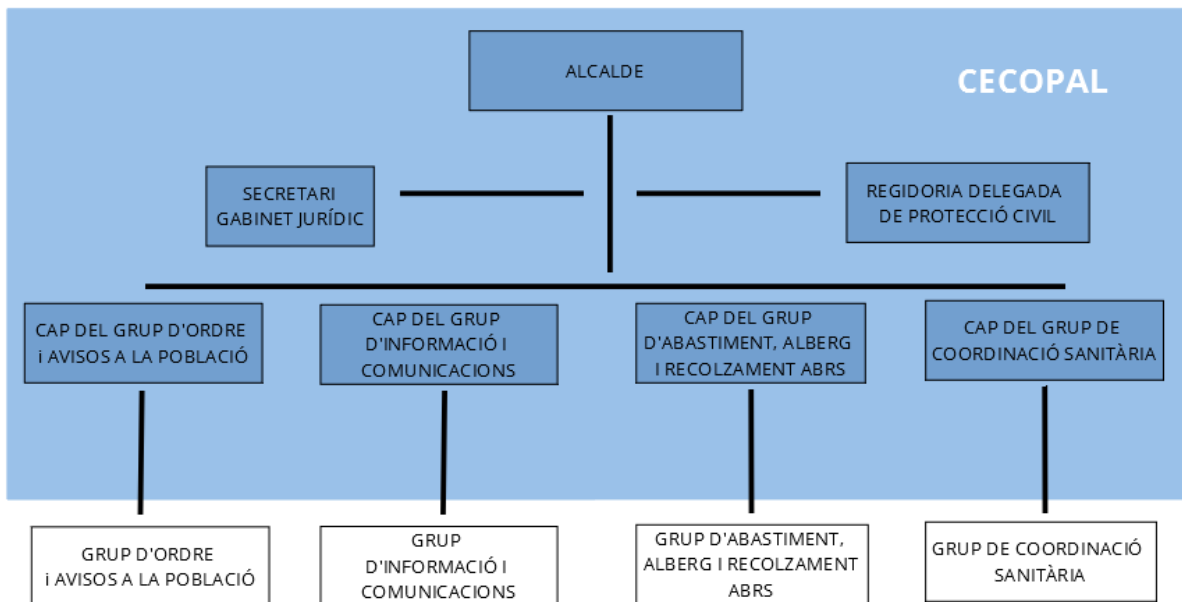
ALCALDE

CECOPAL

SECRETARI GABINET JURÍDIC

REGIDORIA DELEGADA DE PROTECCIÓ CIVIL

CAP DEL GRUP D'ORDRE i AVISOS A LA POBLACIÓ

CAP DEL GRUP D'INFORMACIÓ I COMUNICACIONS

CAP DEL GRUP D'ABASTIMENT, ALBERG I RECOLZAMENT ABRS

CAP DEL GRUP DE COORDINACIÓ SANITÀRIA

GRUP D'ORDRE i AVISOS A LA POBLACIÓ

GRUP D'INFORMACIÓ I COMUNICACIONS

GRUP D'ABASTIMENT, ALBERG I RECOLZAMENT ABRS

GRUP DE COORDINACIÓ SANITÀRIA